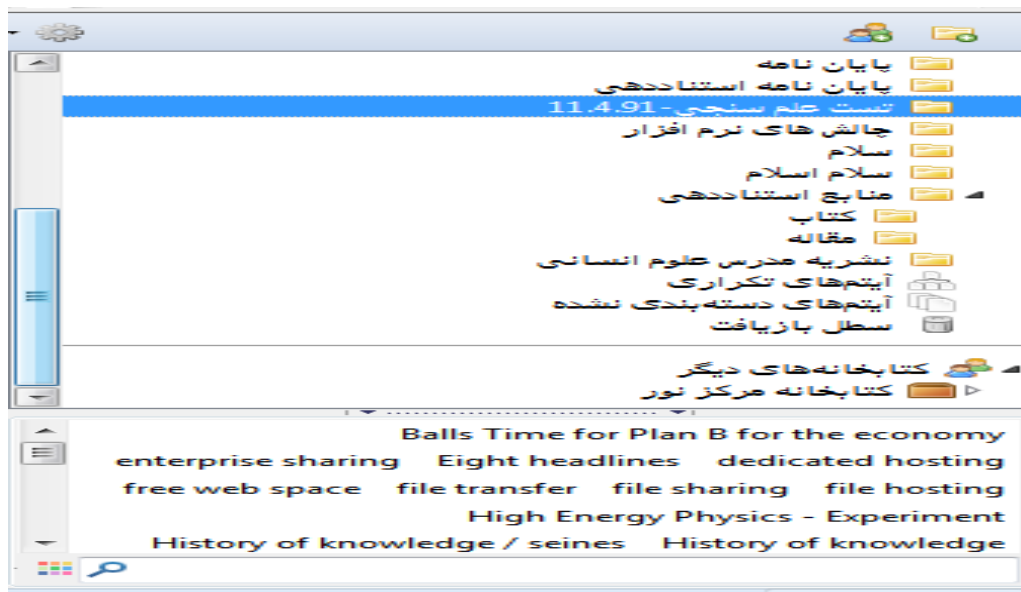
پایان نامه
پایان نامه استناددهی
تست علم سنجی-11.4.91
چالش های نرم افزار
سلام
سلام اسلام
منابع استناددهی
کتاب
مقاله
نشریه مدرس علوم انسانی
آیتم‌های تکراری
آیتم‌های دسته‌بندی نشده
سطل بازیافت

کتابخانه‌های دیگر
کتابخانه مرکز نور

Balls Time for Plan B for the economy
enterprise sharing   Eight headlines   dedicated hosting
free web space   file transfer   file sharing   file hosting
High Energy Physics - Experiment
History of knowledge / seines   History of knowledge